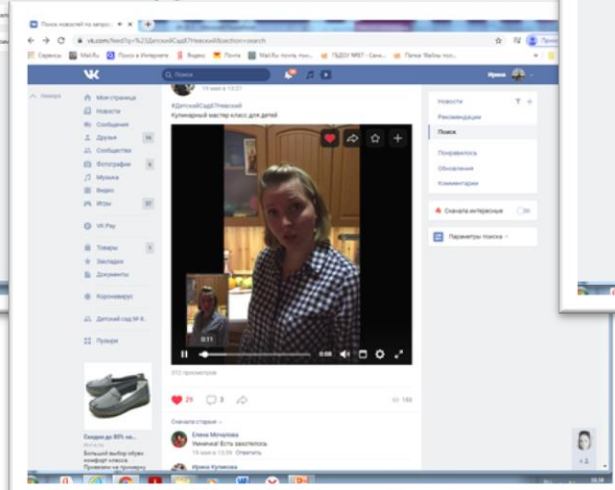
Поиск новостей по запро...

vk.com/feed?q=%23ДетскийСад67Невский&section=search

Сервисы Mail.Ru Поиск в Интернете Яндекс Почта Mail.Ru: почта, пои... ГБДОУ №67 - Санк... Папка "Файлы поэ...

Поиск

Ирина

Назад

Моя страница
Новости
Сообщения
Друзья 16
Сообщества
Фотографии 6
Музыка
Видео
Игры 27

VK Pay

Товары 1
Закладки
Документы

Коронавирус

Детский сад № 6...

Пульс

#ДетскийСад67Невский
Кулинарный мастер класс для детей

19 мая в 13:27

0:11

0:08

372 просмотров

29 3 144

Сначала старые

Елена Мочалова
Умничка! Есть захотелось.
19 мая в 13:59 Ответить

Ирина Куликова

Скидки до 80% на...
Большой выбор обуви комфорт класса. Примерки на примерку

Новости
Рекомендации
Поиск

Понравилось
Обновления
Комментарии

Сначала интересные

Параметры поиска